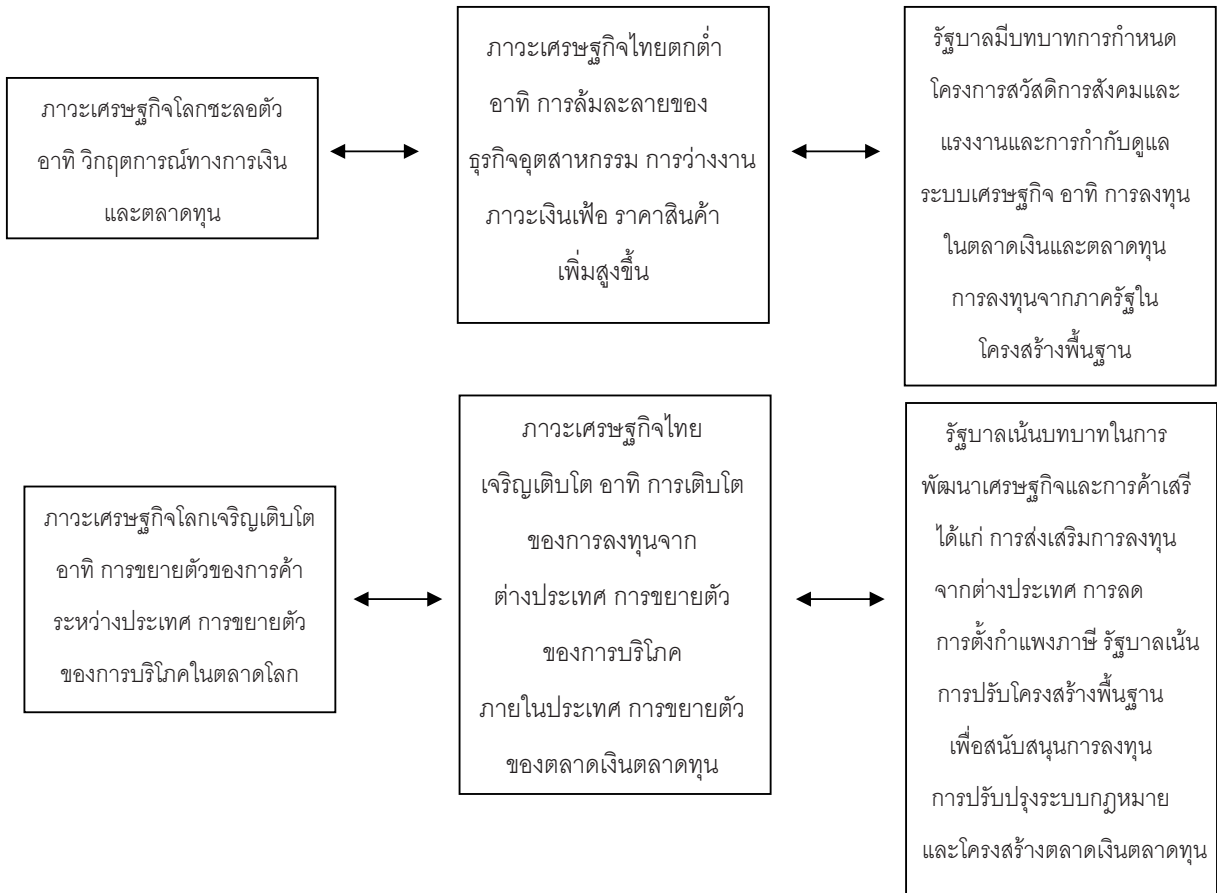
ภาวะเศรษฐกิจโลกชะลอตัว อาทิ วิกฤตการณ์ทางการเงิน และตลาดทุน

ภาวะเศรษฐกิจไทยตกต่ำ อาทิ การล้มละลายของธุรกิจอุตสาหกรรม การว่างงาน ภาวะเงินเฟ้อ ราคาสินค้าเพิ่มสูงขึ้น

รัฐบาลมีบทบาทการกำหนดโครงการสวัสดิการสังคมและแรงงานและการกำกับดูแลระบบเศรษฐกิจ อาทิ การลงทุนในตลาดเงินและตลาดทุน การลงทุนจากภาครัฐในโครงสร้างพื้นฐาน

ภาวะเศรษฐกิจโลกเจริญเติบโต อาทิ การขยายตัวของการค้าระหว่างประเทศ การขยายตัวของการบริโภคในตลาดโลก

ภาวะเศรษฐกิจไทยเจริญเติบโต อาทิ การเติบโตของการลงทุนจากต่างประเทศ การขยายตัวของการบริโภคภายในประเทศ การขยายตัวของตลาดเงินตลาดทุน

รัฐบาลเน้นบทบาทในการพัฒนาเศรษฐกิจและการค้าเสรี ได้แก่ การส่งเสริมการลงทุนจากต่างประเทศ การลดการตั้งกำแพงภาษี รัฐบาลเน้นการปรับโครงสร้างพื้นฐานเพื่อสนับสนุนการลงทุน การปรับปรุงระบบกฎหมายและโครงสร้างตลาดเงินตลาดทุน